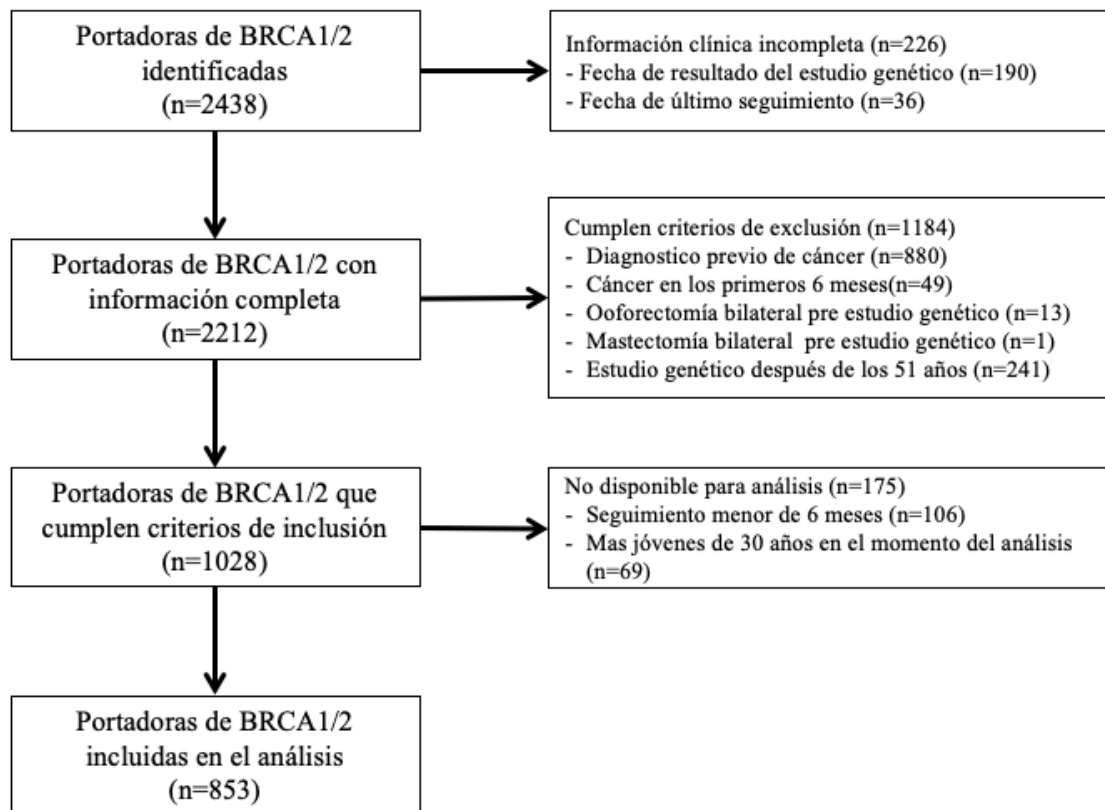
Portadoras de BRCA1/2 identificadas (n=2438)

Información clínica incompleta (n=226)
- Fecha de resultado del estudio genético (n=190)
- Fecha de último seguimiento (n=36)

Portadoras de BRCA1/2 con información completa (n=2212)

Cumplen criterios de exclusión (n=1184)
- Diagnostico previo de cáncer (n=880)
- Cáncer en los primeros 6 meses(n=49)
- Ooforectomía bilateral pre estudio genético (n=13)
- Mastectomía bilateral pre estudio genético (n=1)
- Estudio genético después de los 51 años (n=241)

Portadoras de BRCA1/2 que cumplen criterios de inclusión (n=1028)

No disponible para análisis (n=175)
- Seguimiento menor de 6 meses (n=106)
- Mas jóvenes de 30 años en el momento del análisis (n=69)

Portadoras de BRCA1/2 incluidas en el análisis (n=853)